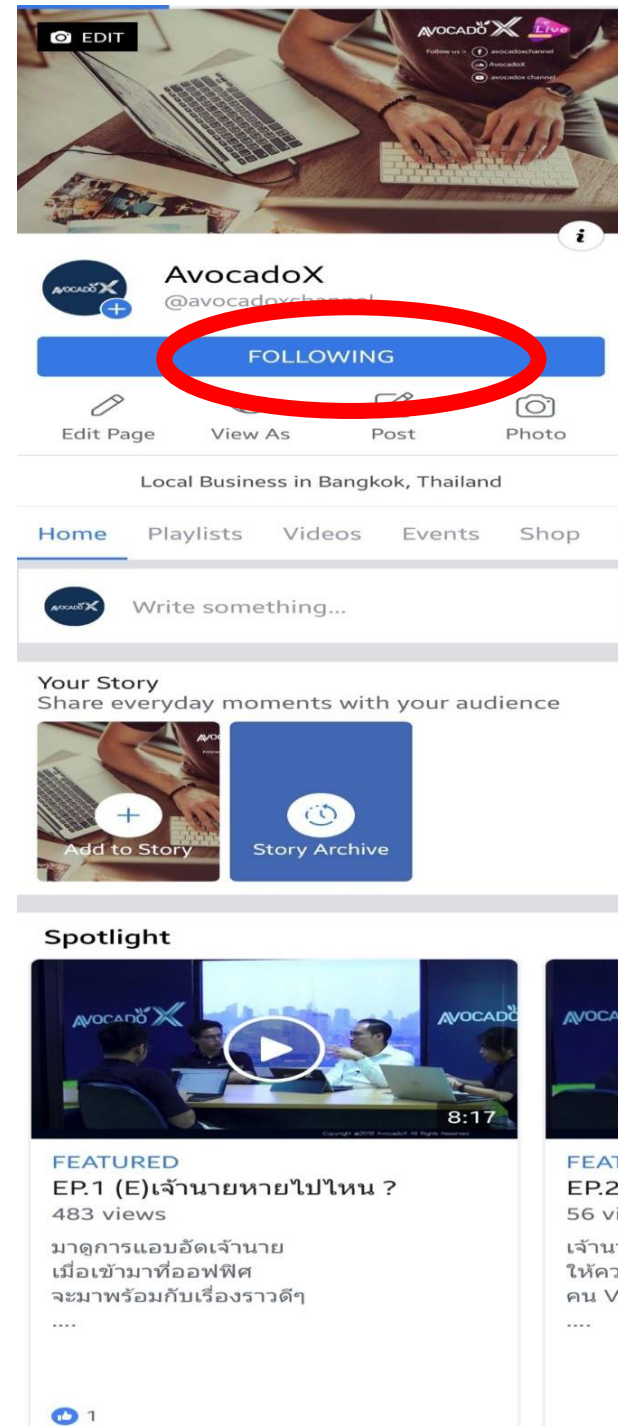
EDIT

AVOCADO X Live
Follow us > avocadoxchannel
AvocadoX
avocadox channel

AvocadoX
@avocadoxchannel

FOLLOWING

Edit Page
View As
Post
Photo

Local Business in Bangkok, Thailand

Home
Playlists
Videos
Events
Shop

Write something...

Your Story
Share everyday moments with your audience

Add to Story
Story Archive

Spotlight

AVOCADO X
AVOCADO
AVOCA
8:17
Copyright @2019 AvocadoX All Rights Reserved

FEATURED
EP.1 (E)เจ้านายหายไปไหน ?
483 views
มาดูการแอบอัดเจ้านาย
เมื่อเข้ามาที่ออฟฟิศ
จะมาพร้อมกับเรื่องราวดีๆ
....

1

FEAT
EP.2
56 vi
เจ้าน
ให้คว
คน V
....